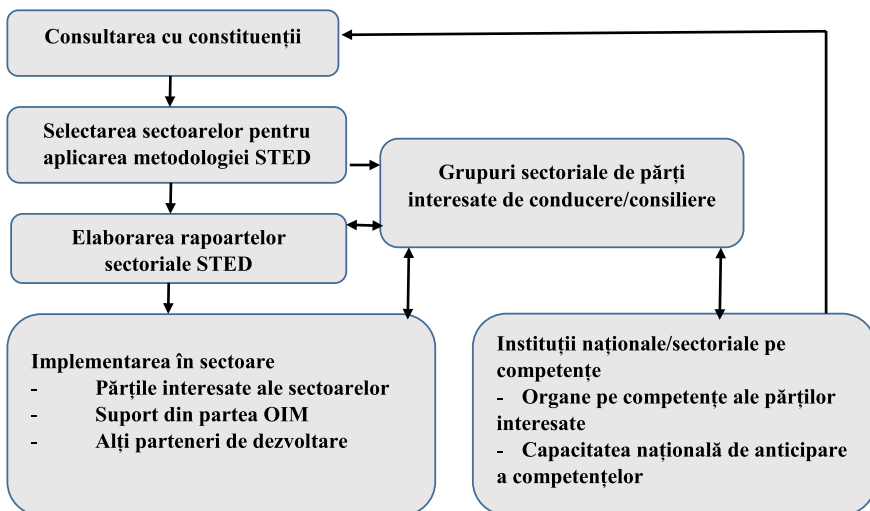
Consultarea cu constituenții

Selectarea sectoarelor pentru aplicarea metodologiei STED

Grupuri sectoriale de părți interesate de conducere/consiliere

Elaborarea rapoartelor sectoriale STED

Implementarea în sectoare
- Părțile interesate ale sectoarelor
- Suport din partea OIM
- Alți parteneri de dezvoltare

Instituții naționale/sectoriale pe competențe
- Organe pe competențe ale părților interesate
- Capacitatea națională de anticipare a competențelor